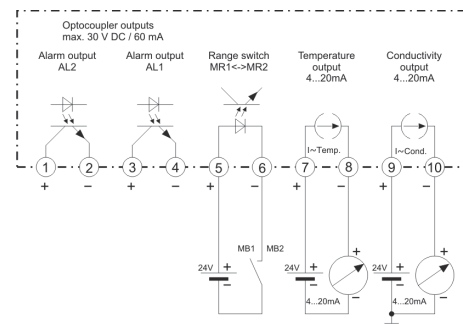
Optocoupler outputs
max. 30 V DC / 60 mA

Alarm output
AL2

Alarm output
AL1

Range switch
MR1<->MR2

Temperature
output
4...20mA

Conductivity
output
4...20mA

I~Temp.

I~Cond.

1 2 3 4 5 6 7 8 9 10

+ – + – + – + – + –

MB1 MB2

24V + –

24V + –
4...20mA
+ –

24V + –
4...20mA
+ –